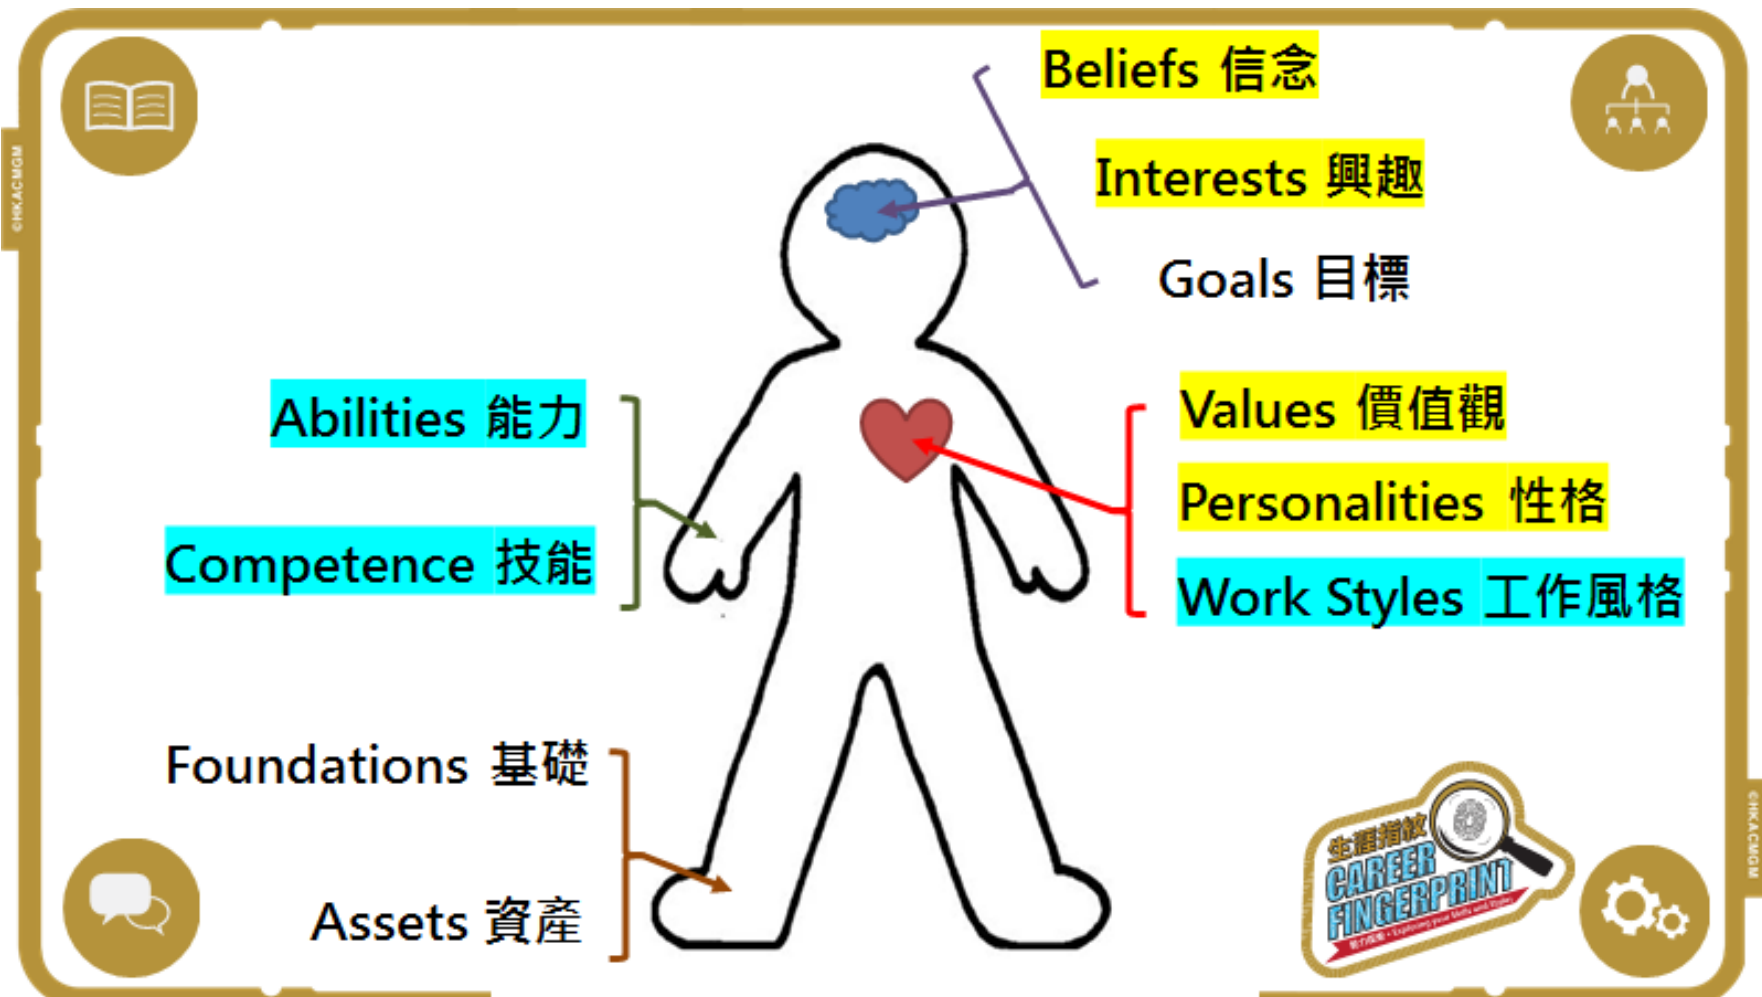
Beliefs 信念

Interests 興趣

Goals 目標

Abilities 能力

Competence 技能

Values 價值觀

Personalities 性格

Work Styles 工作風格

Foundations 基礎

Assets 資產

生涯指紋
CAREER FINGERPRINT

©HKACMGM